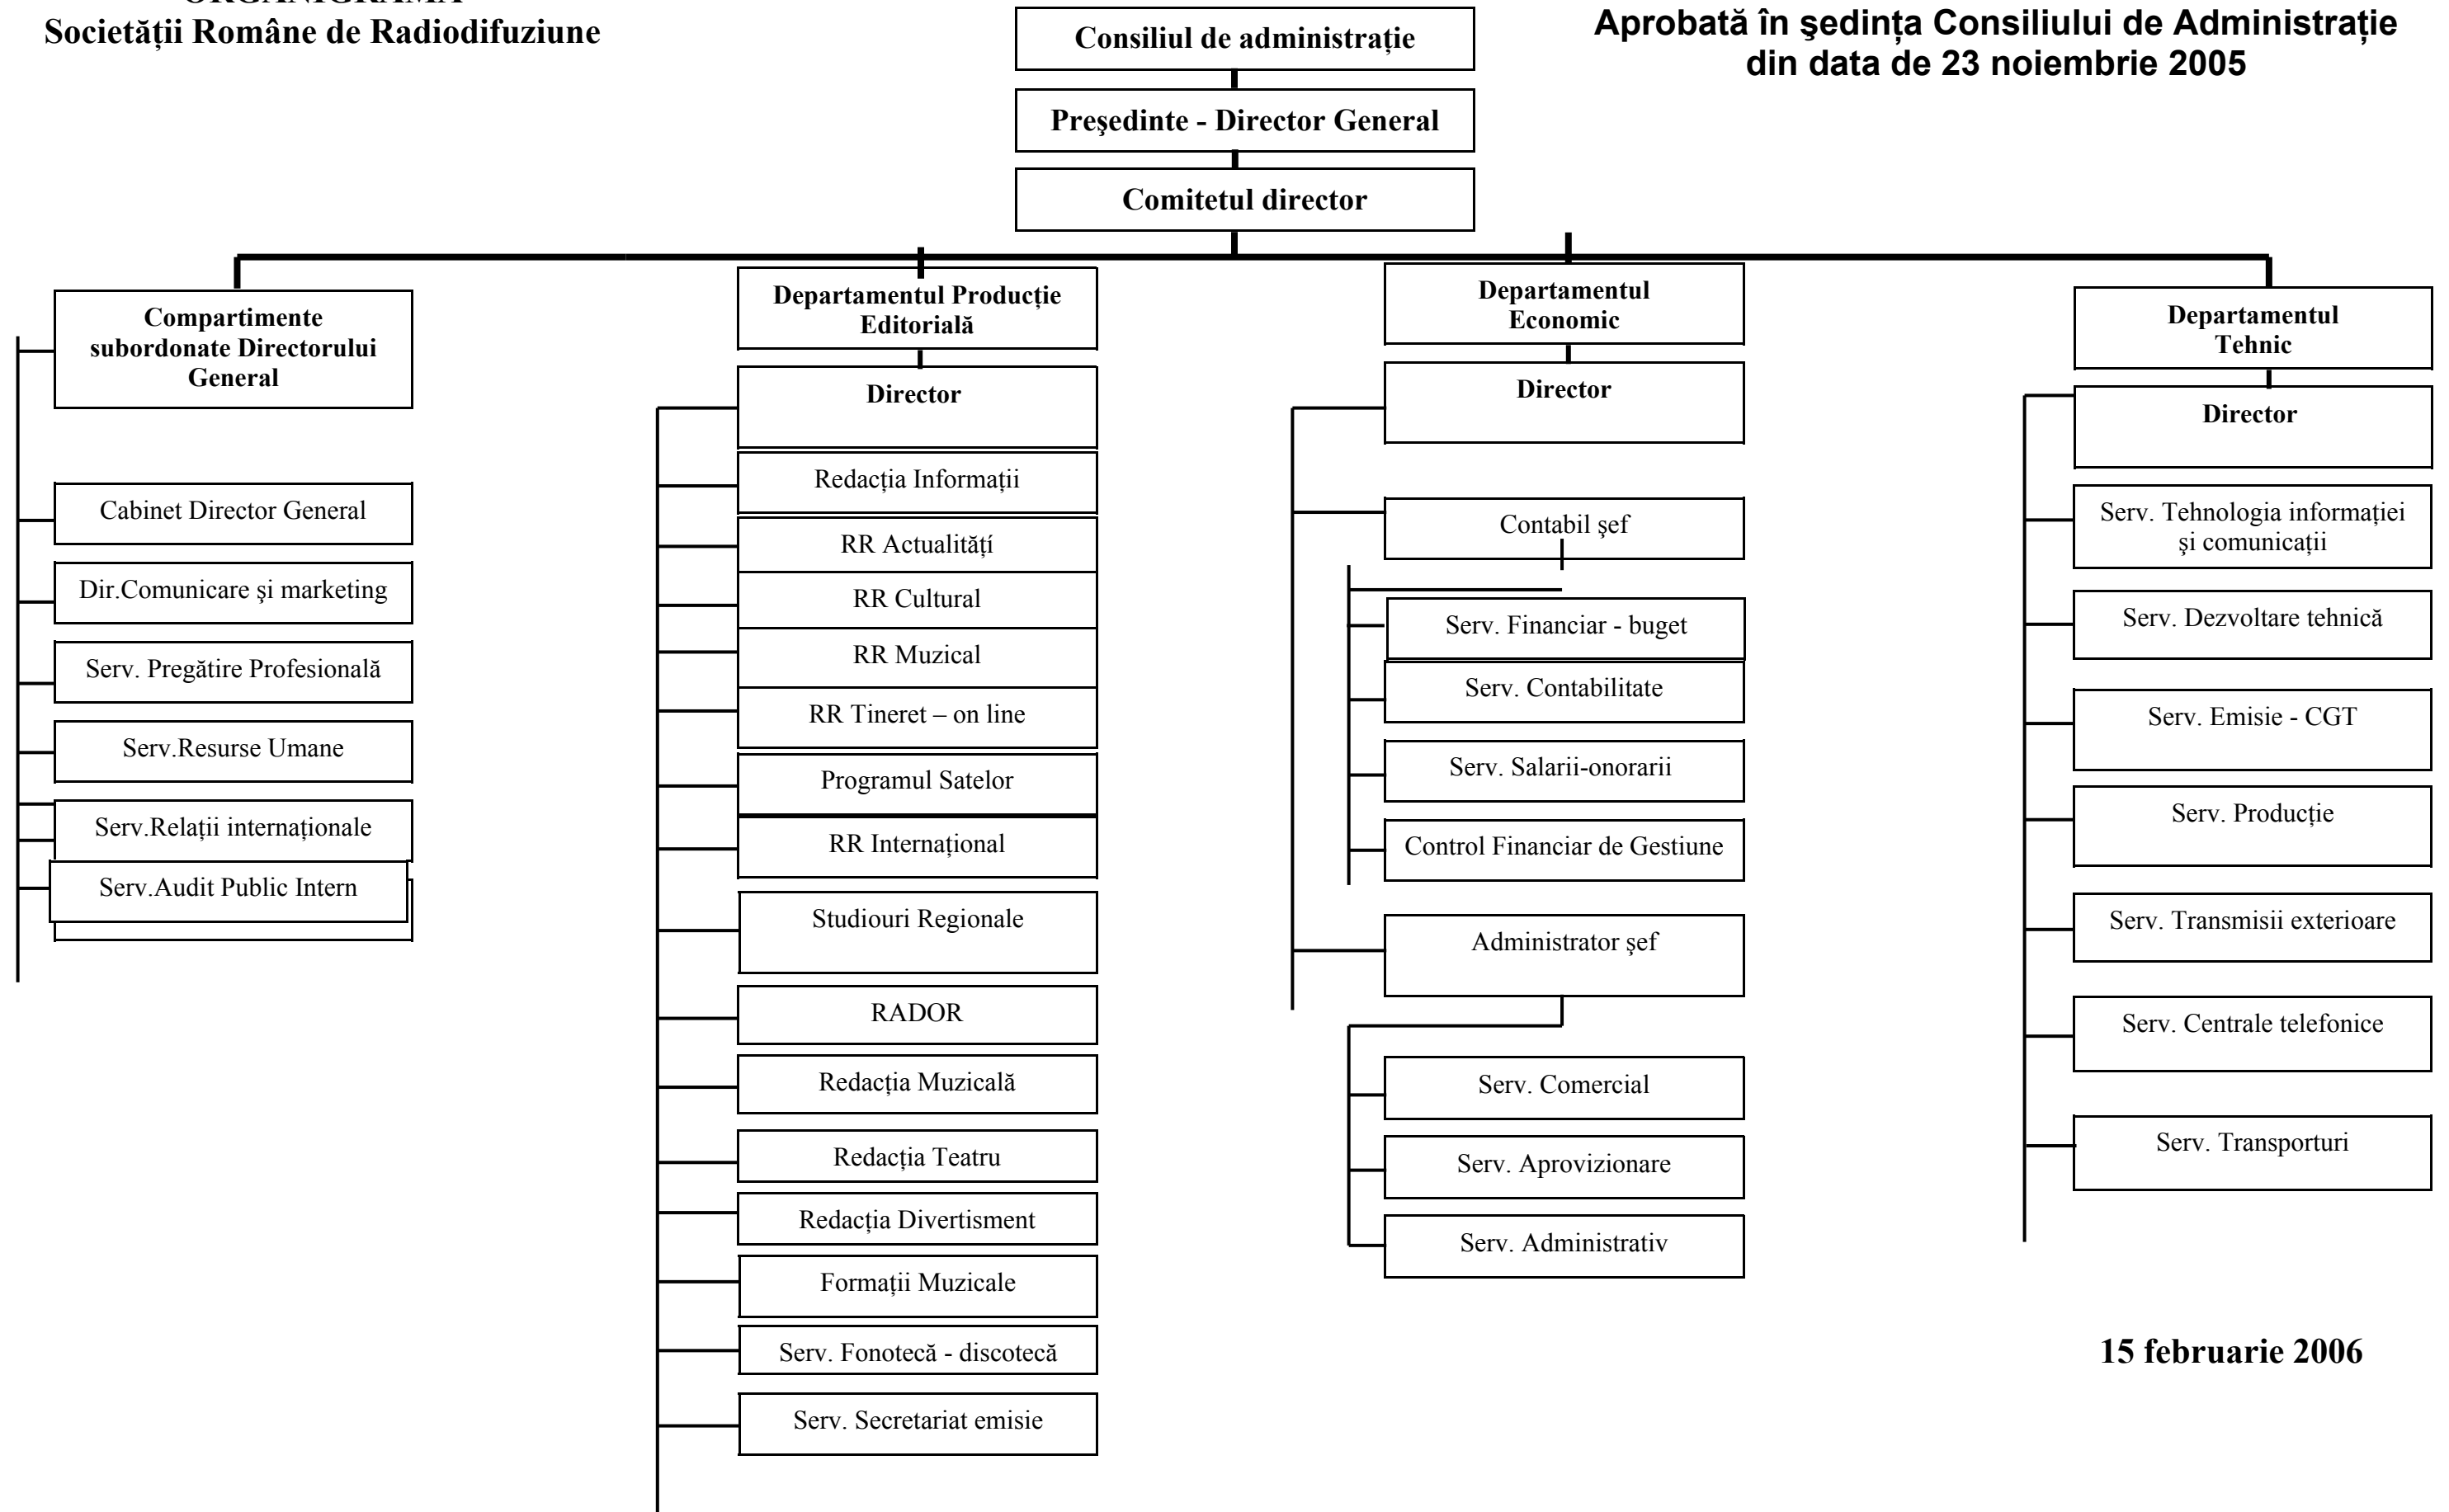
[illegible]
Societății Române de Radiodifuziune

Consiliul de administrație

Preşedinte - Director General

Comitetul director

Aprobată în şedința Consiliului de Administrație din data de 23 noiembrie 2005

Compartimente subordonate Directorului General

Cabinet Director General

Dir.Comunicare şi marketing

Serv. Pregătire Profesională

Serv.Resurse Umane

Serv.Relații internaționale

Serv.Audit Public Intern

Departamentul Producție Editorială

Director

Redacția Informații

RR Actualități

RR Cultural

RR Muzical

RR Tineret – on line

Programul Satelor

RR Internațional

Studiouri Regionale

RADOR

Redacția Muzicală

Redacția Teatru

Redacția Divertisment

Formații Muzicale

Serv. Fonotecă - discotecă

Serv. Secretariat emisie

Departamentul Economic

Director

Contabil şef

Serv. Financiar - buget

Serv. Contabilitate

Serv. Salarii-onorarii

Control Financiar de Gestiune

Administrator şef

Serv. Comercial

Serv. Aprovizionare

Serv. Administrativ

Departamentul Tehnic

Director

Serv. Tehnologia informației şi comunicații

Serv. Dezvoltare tehnică

Serv. Emisie - CGT

Serv. Producție

Serv. Transmisii exterioare

Serv. Centrale telefonice

Serv. Transporturi

15 februarie 2006